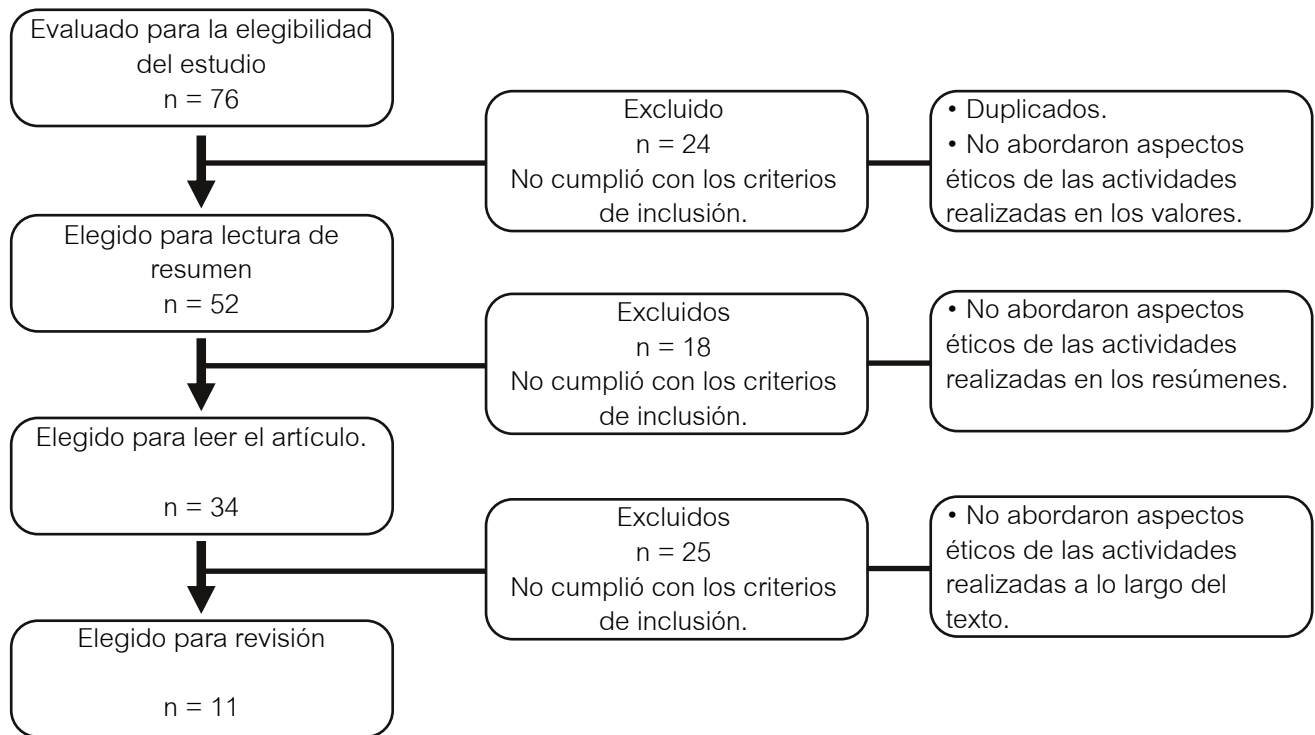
Evaluado para la elegibilidad del estudio
n = 76

Excluido
n = 24
No cumplió con los criterios de inclusión.

• Duplicados.
• No abordaron aspectos éticos de las actividades realizadas en los valores.

Elegido para lectura de resumen
n = 52

Excluidos
n = 18
No cumplió con los criterios de inclusión.

• No abordaron aspectos éticos de las actividades realizadas en los resúmenes.

Elegido para leer el artículo.
n = 34

Excluidos
n = 25
No cumplió con los criterios de inclusión.

• No abordaron aspectos éticos de las actividades realizadas a lo largo del texto.

Elegido para revisión
n = 11